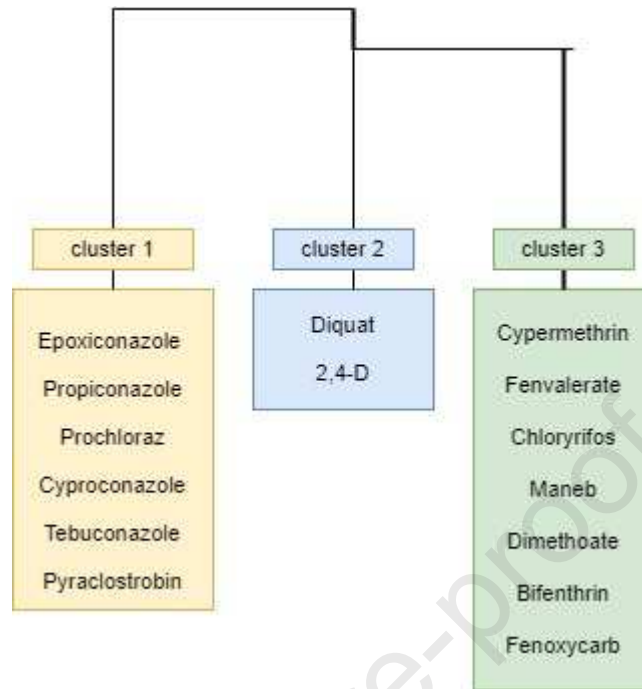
cluster 1

Epoxiconazole
Propiconazole
Prochloraz
Cyproconazole
Tebuconazole
Pyraclostrobin

cluster 2

Diquat
2,4-D

cluster 3

Cypermethrin
Fenvalerate
Chloryrifos
Maneb
Dimethoate
Bifenthrin
Fenoxycarb

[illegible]e-proof